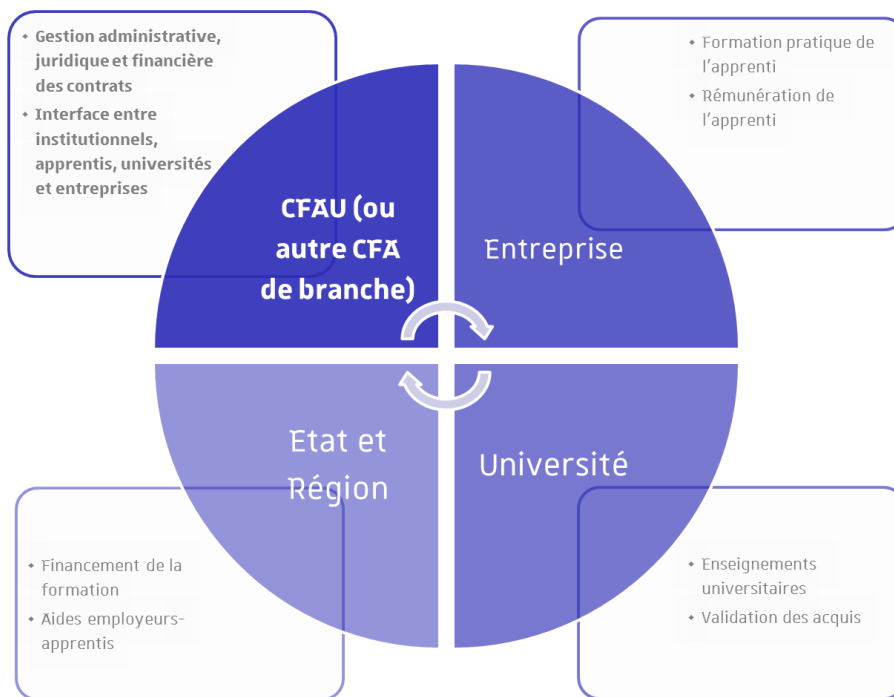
- Gestion administrative, juridique et financière des contrats
- Interface entre institutionnels, apprentis, universités et entreprises

- Formation pratique de l'apprenti
- Rémunération de l'apprenti

CFAU (ou autre CFA de branche)

Entreprise

Etat et Région

Université

- Financement de la formation
- Aides employeurs-apprentis

- Enseignements universitaires
- Validation des acquis